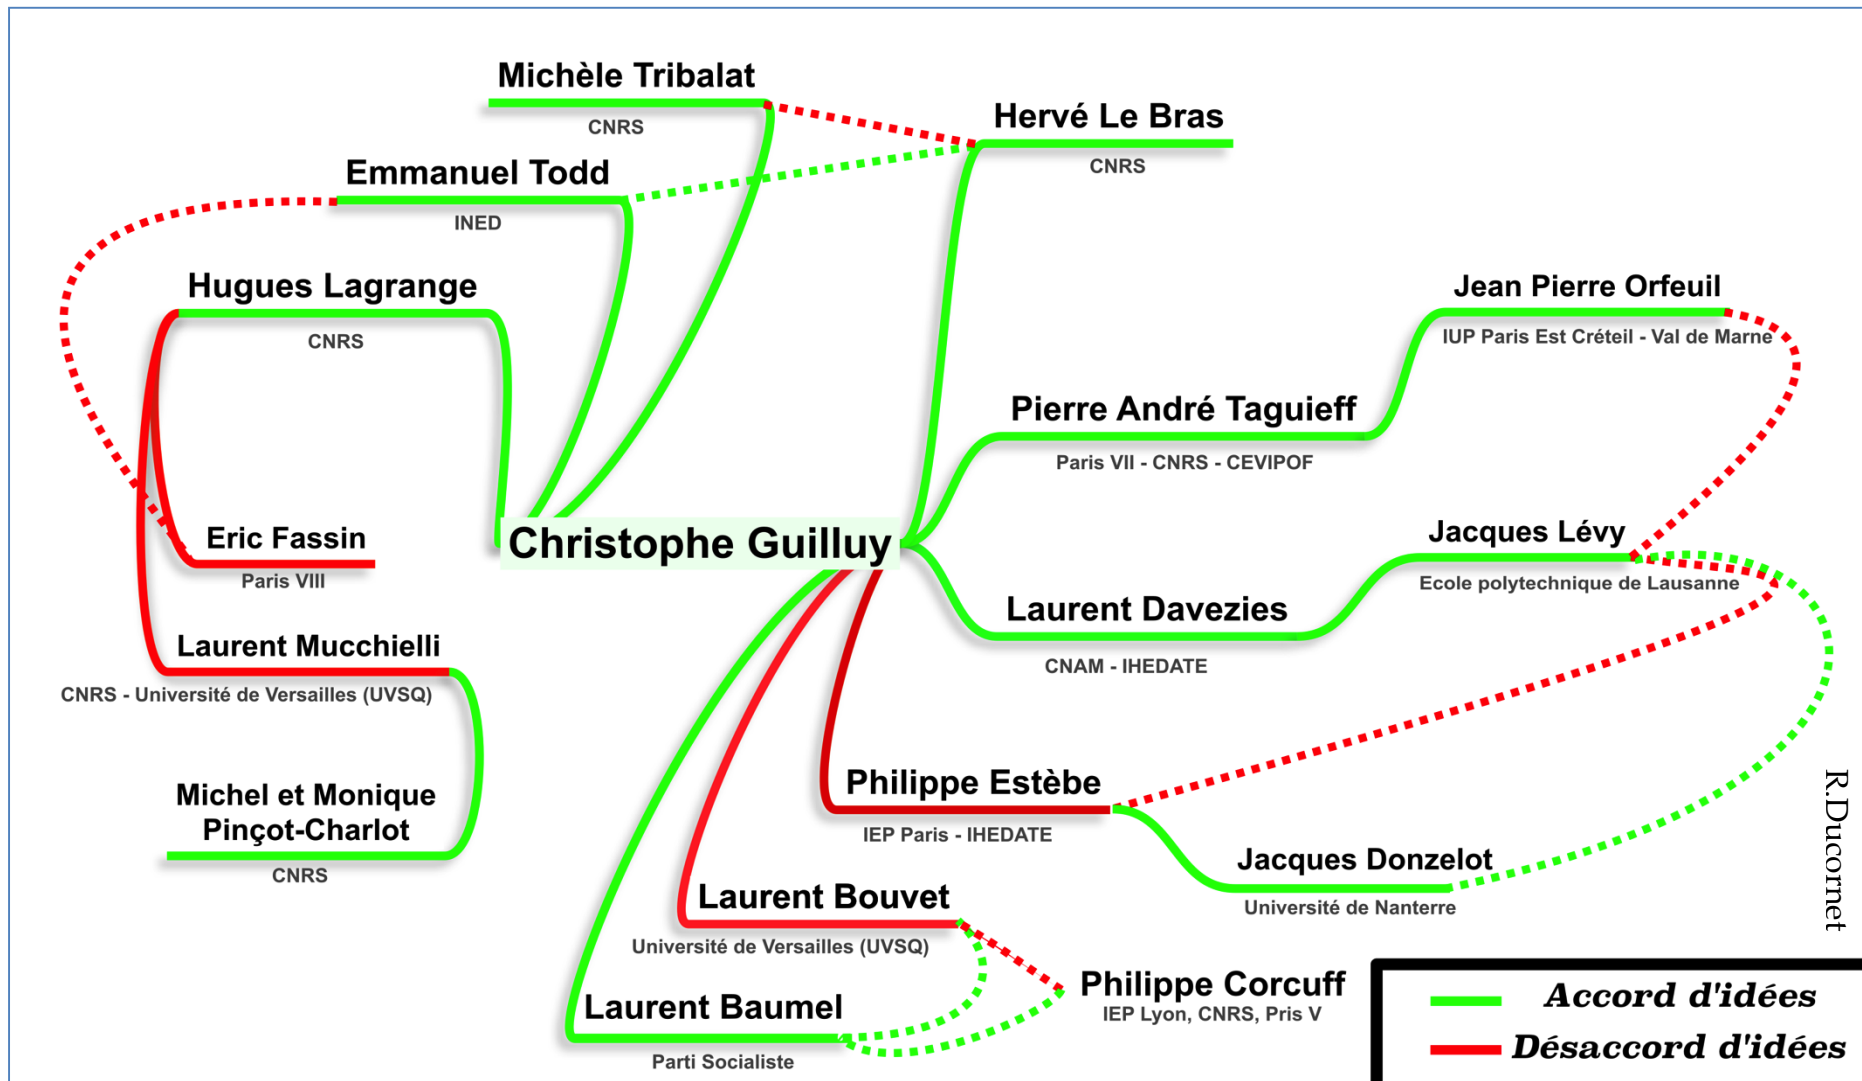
Michèle Tribalat
CNRS

Hervé Le Bras
CNRS

Emmanuel Todd
INED

Hugues Lagrange
CNRS

Jean Pierre Orfeuil
IUP Paris Est Créteil - Val de Marne

Pierre André Taguieff
Paris VII - CNRS - CEVIPOF

Eric Fassin
Paris VIII

Christophe Guilluy

Jacques Lévy
Ecole polytechnique de Lausanne

Laurent Davezies
CNAM - IHEDATE

Laurent Mucchielli
CNRS - Université de Versailles (UVSQ)

Michel et Monique Pinçot-Charlot
CNRS

Philippe Estèbe
IEP Paris - IHEDATE

Jacques Donzelot
Université de Nanterre

Laurent Bouvet
Université de Versailles (UVSQ)

Philippe Corcuff
IEP Lyon, CNRS, Pris V

Laurent Baumel
Parti Socialiste

R.Ducornet

Accord d'idées
Désaccord d'idées